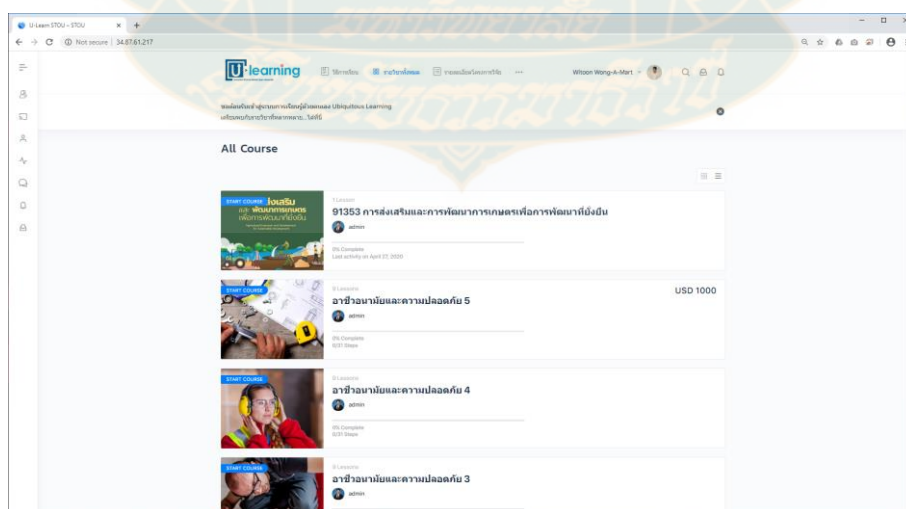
U-Learn STOU – STOU × +

Not secure | 34.87.61.217

U-learning

Witoon Wong-A-Mart

All Course

START COURSE

ส่งเสริม และพัฒนาการเกษตร เพื่อการพัฒนาที่ยั่งยืน

91353 การส่งเสริมและการพัฒนาการเกษตรเพื่อการพัฒนาที่ยั่งยืน

admin

0% Complete
Last activity on April 27, 2020

START COURSE

USD 1000

อาชีวอนามัยและความปลอดภัย 5

admin

0% Complete
0/31 Steps

START COURSE

อาชีวอนามัยและความปลอดภัย 4

admin

0% Complete
0/31 Steps

START COURSE

อาชีวอนามัยและความปลอดภัย 3

admin